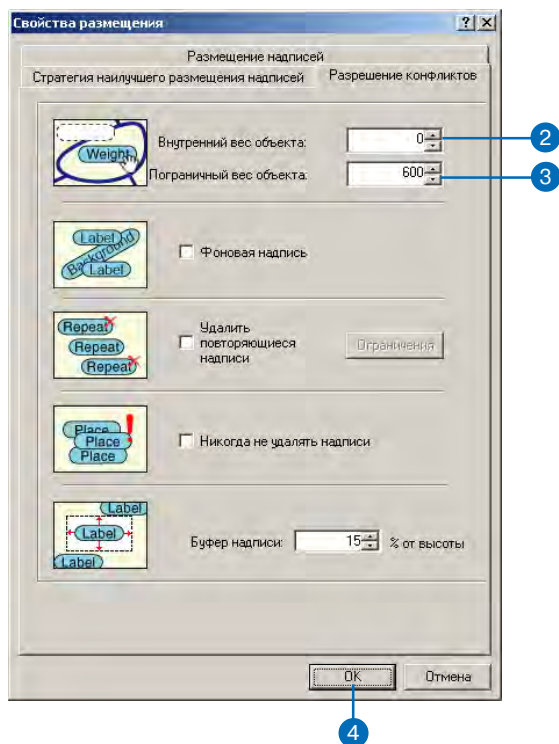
Свойства размещения ? X

Размещение надписей
Стратегия наилучшего размещения надписей
Разрешение конфликтов

Weight
Внутренний вес объекта: 0
Пограничный вес объекта: 600

2
3

Label
Background
Label
Label
Фоновая надпись

Repeat
Repeat
Repeat
Удалить повторяющиеся надписи
Ограничения

Place
Place
Place
!
Никогда не удалять надписи

Label
Label
Label
Буфер надписи: 15 % от высоты

OK
Отмена

4